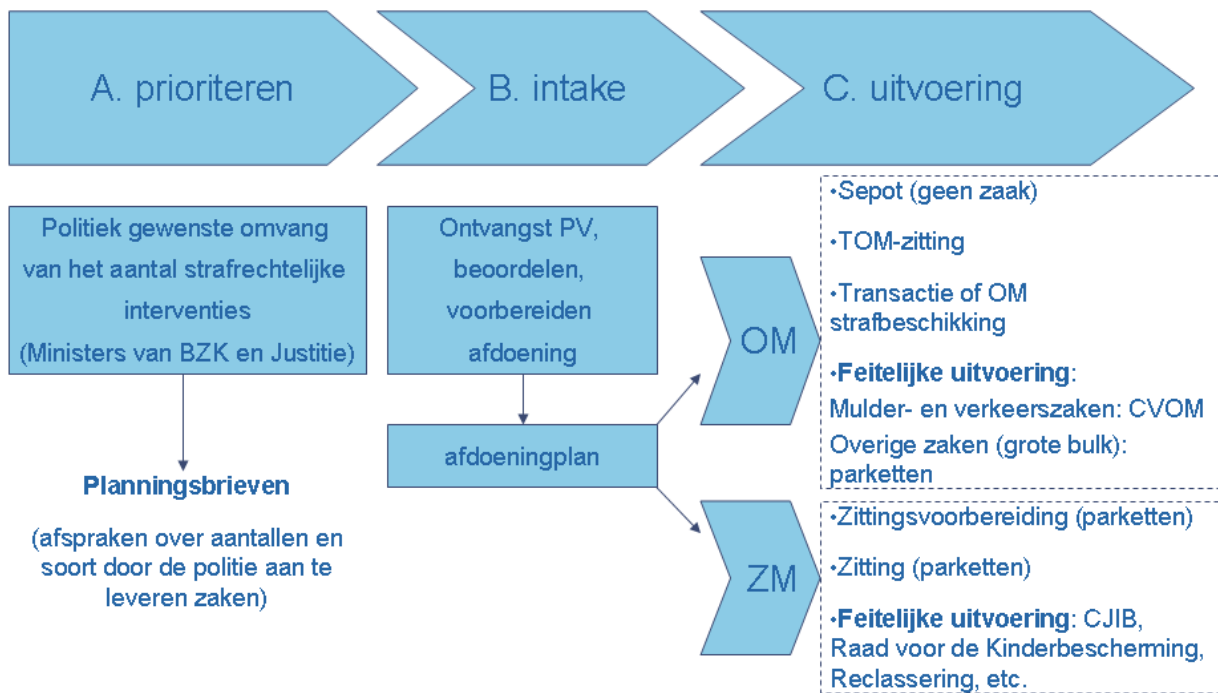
A. prioriteren

B. intake

C. uitvoering

Politiek gewenste omvang van het aantal strafrechtelijke interventies (Ministers van BZK en Justitie)

Planningsbrieven

(afspraken over aantallen en soort door de politie aan te leveren zaken)

Ontvangst PV, beoordelen, voorbereiden afdoening

afdoeningplan

OM

ZM

•Sepot (geen zaak)

•TOM-zitting

•Transactie of OM strafbeschikking

•**Feitelijke uitvoering**: Mulder- en verkeerszaken: CVOM Overige zaken (grote bulk): parketten

•Zittingsvoorbereiding (parketten)

•Zitting (parketten)

•**Feitelijke uitvoering**: CJIB, Raad voor de Kinderbescherming, Reclassering, etc.